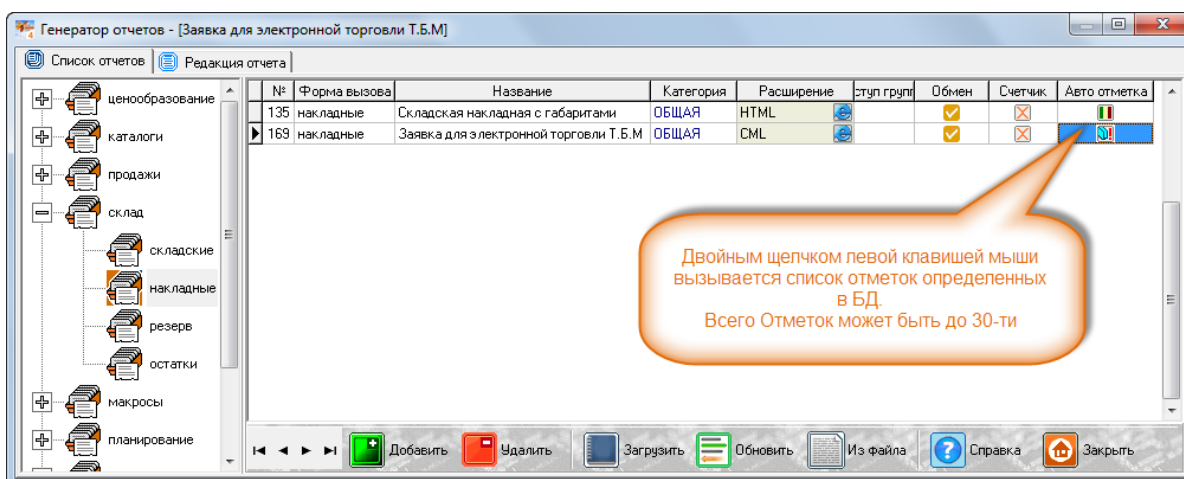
Генератор отчетов - [Заявка для электронной торговли Т.Б.М]

Список отчетов | Редакция отчета

ценообразование
каталоги
продажи
склад
складские
накладные
резерв
остатки
макросы
планирование

| № | Форма вызова | Название | Категория | Расширение | ступ групп | Обмен | Счетчик | Авто отметка |
|---|---|---|---|---|---|---|---|---|
| 135 | накладные | Складская накладная с габаритами | ОБЩАЯ | HTML | | | | |
| 169 | накладные | Заявка для электронной торговли Т.Б.М | ОБЩАЯ | CML | | | | |

Двойным щелчком левой клавишей мыши вызывается список отметок определенных в БД.
Всего Отметок может быть до 30-ти

Добавить | Удалить | Загрузить | Обновить | Из файла | Справка | Закрыть